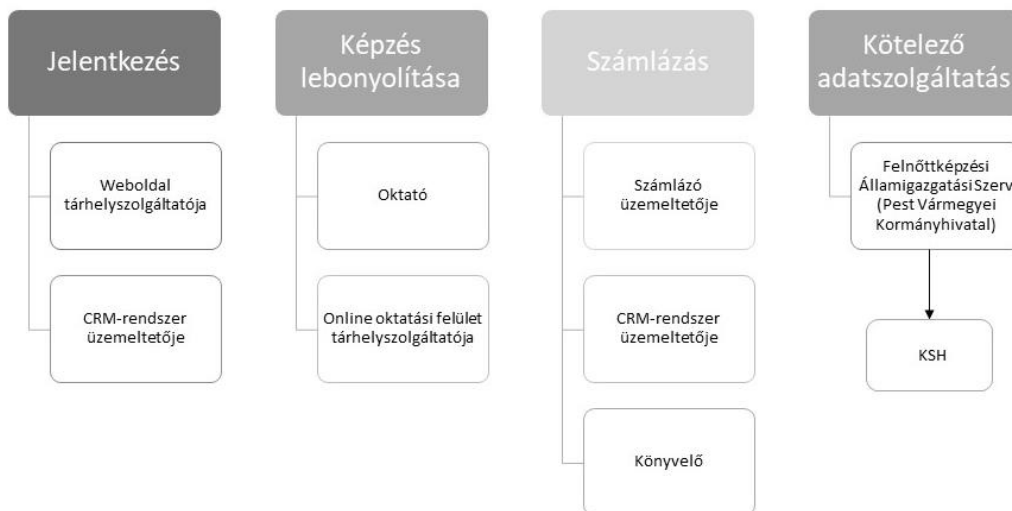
Jelentkezés

Weboldal tárhelyszolgáltatója

CRM-rendszer üzemeltetője

Képzés lebonyolítása

Oktató

Online oktatási felület tárhelyszolgáltatója

Számlázás

Számlázó üzemeltetője

CRM-rendszer üzemeltetője

Könyvelő

Kötelező adatszolgáltatás

Felnőttképzési Államigazgatási Szerv (Pest Vármegyei Kormányhivatal)

KSH